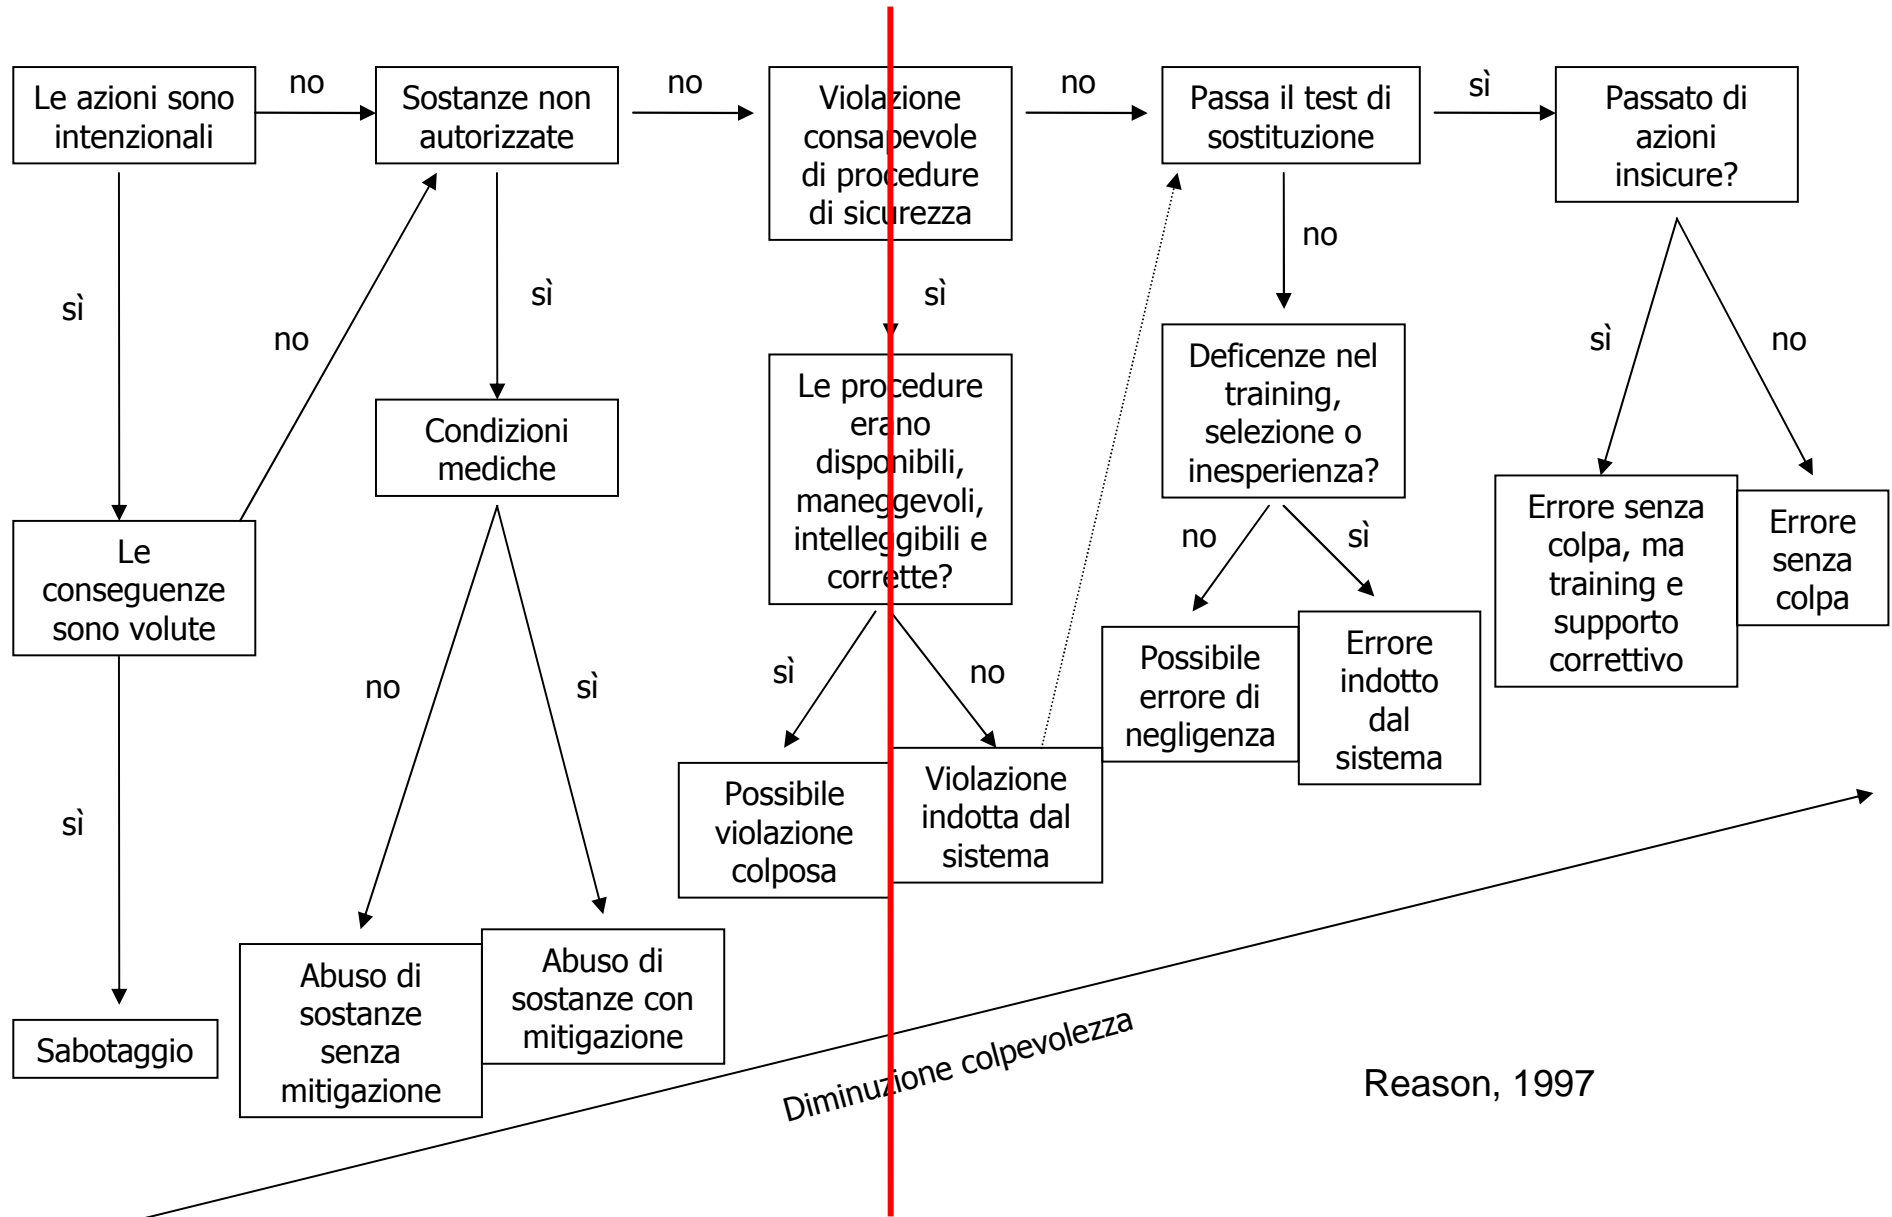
Le azioni sono intenzionali

no

Sostanze non autorizzate

no

Violazione consapevole di procedure di sicurezza

no

Passa il test di sostituzione

sì

Passato di azioni insicure?

sì

no

sì

sì

no

Le conseguenze sono volute

Condizioni mediche

Le procedure erano disponibili, maneggevoli, intelleggibili e corrette?

Deficenze nel training, selezione o inesperienza?

sì

no

Errore senza colpa, ma training e supporto correttivo

Errore senza colpa

no

sì

sì

no

no

sì

Possibile errore di negligenza

Errore indotto dal sistema

Possibile violazione colposa

Violazione indotta dal sistema

sì

Sabotaggio

Abuso di sostanze senza mitigazione

Abuso di sostanze con mitigazione

Diminuzione colpevolezza

Reason, 1997